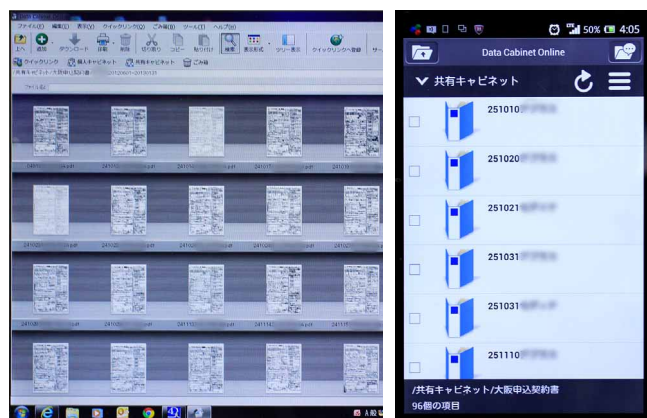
ファイル(F) 編集(E) 表示(V) クイックリンク(Q) ごみ箱(B) ツール(T) ヘルプ(H)
上へ 追加 ダウンロード 印刷 削除 切り取り コピー 貼り付け 検索 表示形式 ツリー表示 クイックリンクへ登録
クイックリンク 個人キャビネット 共有キャビネット ごみ箱

50% 4:05
Data Cabinet Online
共有キャビネット
251010
251020
251021
251031
251031
251110
/共有キャビネット/大阪申込契約書
96個の項目